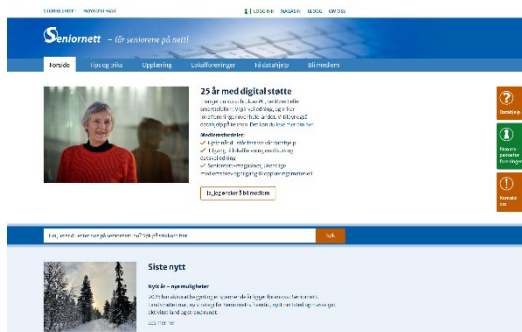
STØRRE SKRIFT   NORMAL SKRIFT   LOGG INN   MAGASIN   BLOGG   OM OSS

Seniornett – får seniorene på nett!

Forside   Tips og triks   Opplæring   Lokalforeninger   Få datahjelp   Bli medlem

25 år med digital støtte

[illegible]

Medlemsfordeler:

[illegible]

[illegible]

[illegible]

Ja, jeg ønsker å bli medlem

Datahjelp

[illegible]

Kontakt oss

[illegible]   Søk

Siste nytt

Nytt år – nye muligheter

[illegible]

Les mer